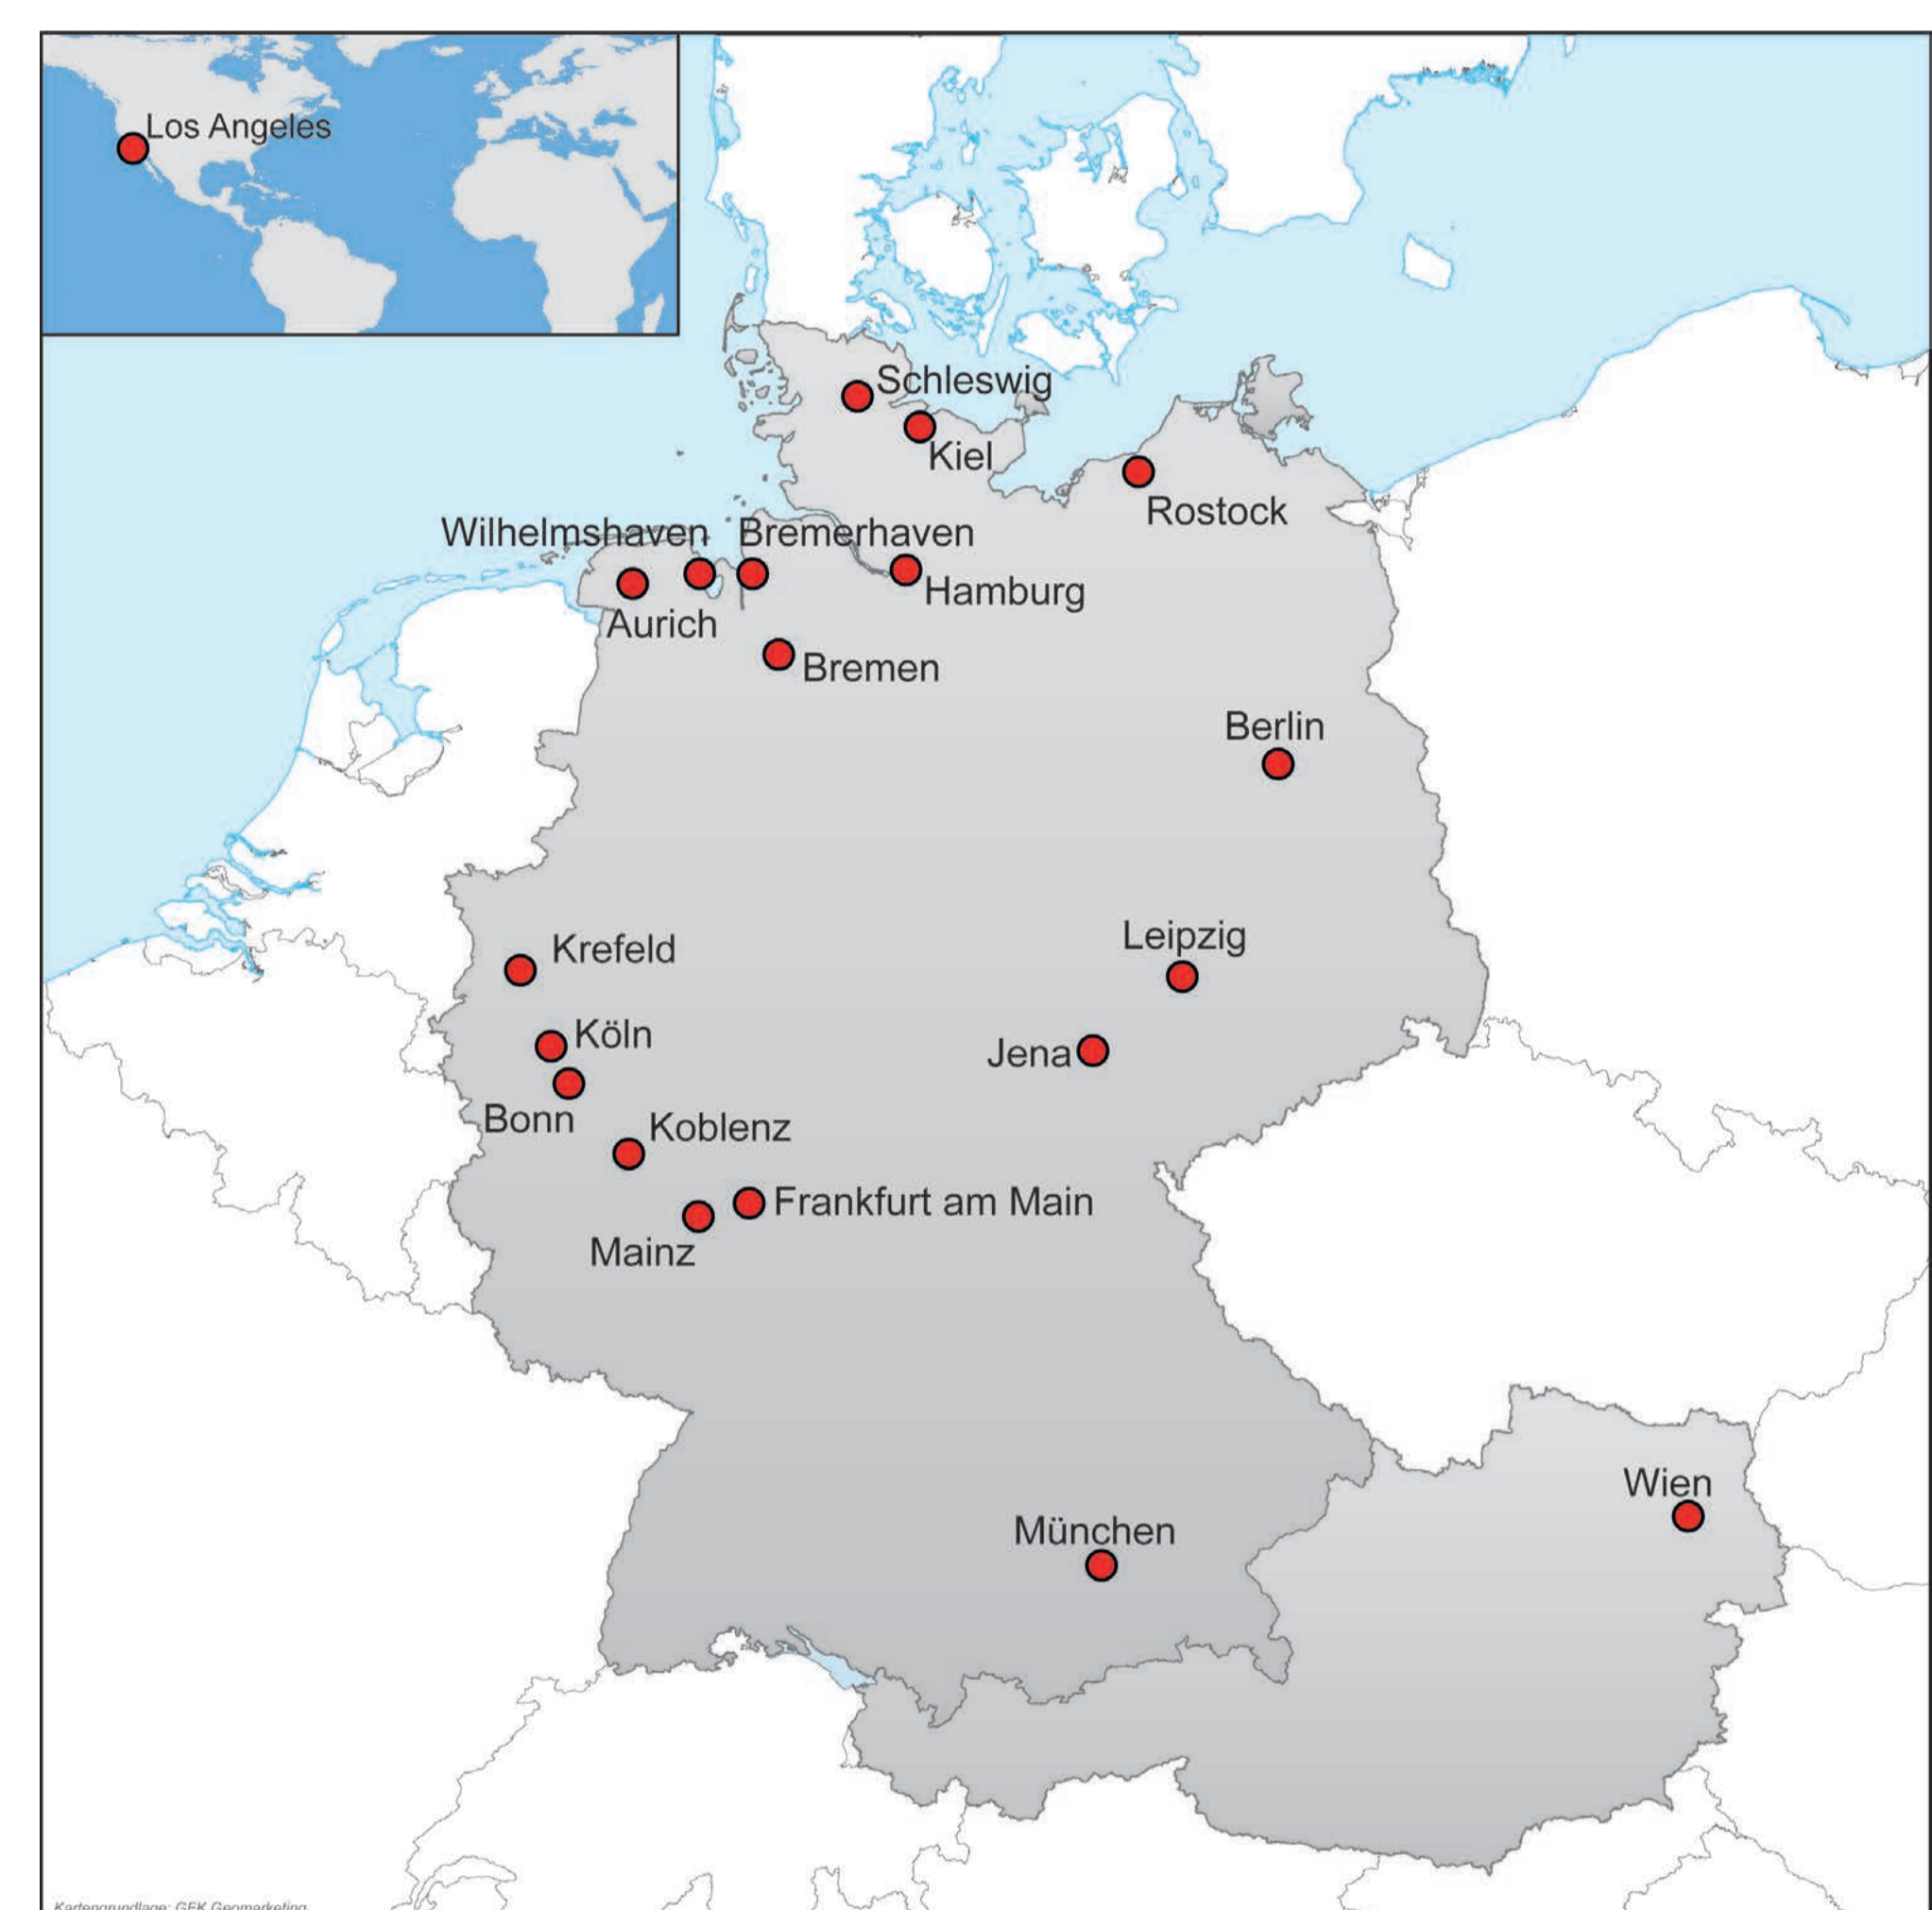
Los Angeles

Schleswig

Kiel

Rostock

Wilhelmshaven

Bremerhaven

Hamburg

Aurich

Bremen

Berlin

Krefeld

Leipzig

Köln

Jena

Bonn

Koblenz

Frankfurt am Main

Mainz

Wien

München

Kartengrundlage: GFK Geomarketing